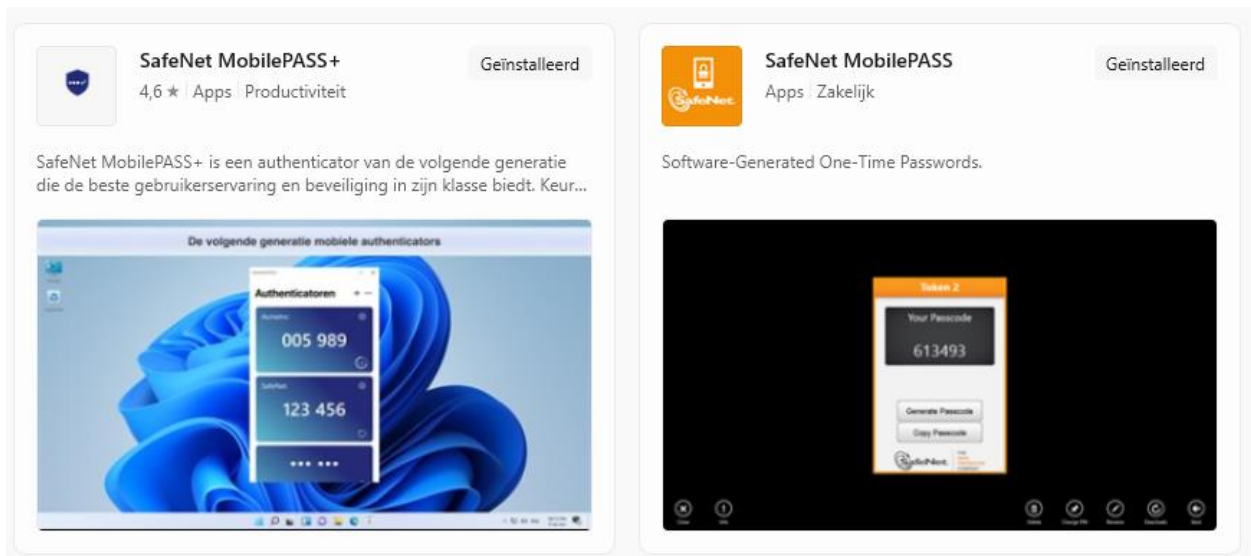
SafeNet MobilePASS+
4,6 ★ | Apps | Productiviteit

Geïnstalleerd

SafeNet MobilePASS+ is een authenticator van de volgende generatie die de beste gebruikerservaring en beveiliging in zijn klasse biedt. Keur...

De volgende generatie mobiele authenticators

Authenticatoren

005 989

SafeNet

123 456

••• •••

SafeNet MobilePASS
Apps | Zakelijk

Geïnstalleerd

SafeNet

Software-Generated One-Time Passwords.

Token 2

Your Passcode

613493

Generate Passcode

Copy Passcode

SafeNet